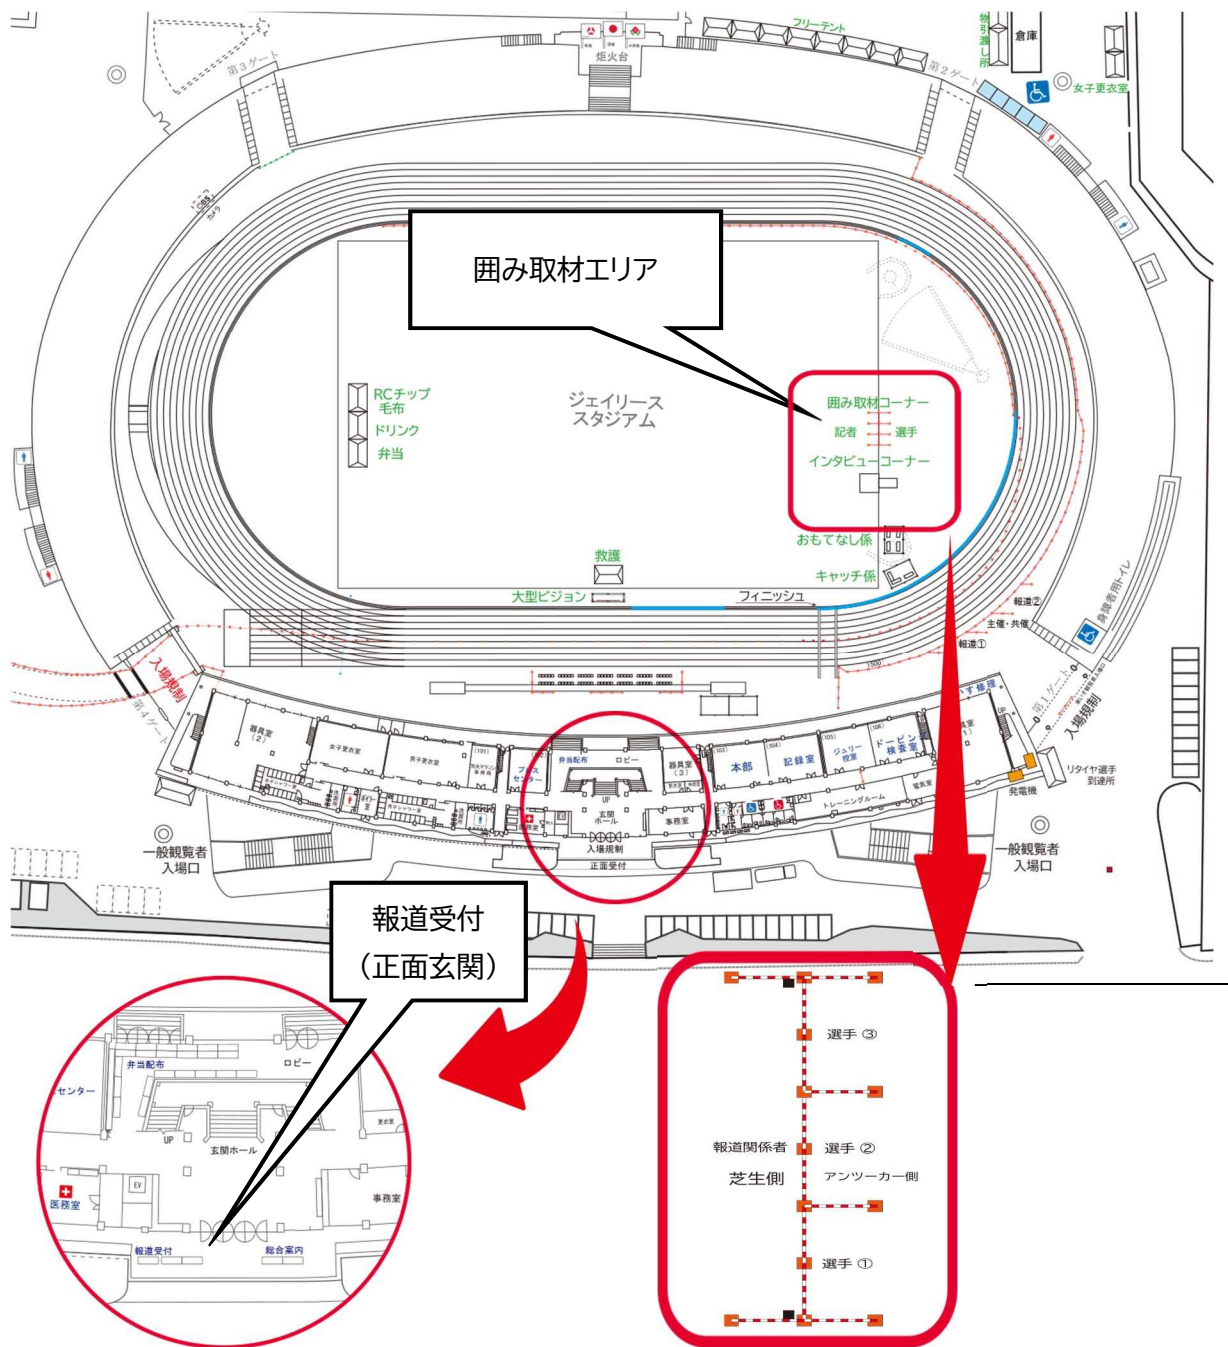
フリーテント
炬火台
第3ゲート
第2ゲート
物品引渡し所
倉庫
女子更衣室
CBS
カメラ

囲み取材エリア

RCチップ
毛布
ドリンク
弁当

ジェイリース
スタジアム

囲み取材コーナー
記者
選手
インタビューコーナー
おもてなし係
キャッチ係
救護
大型ビジョン
フィニッシュ
報道②
主催・共催
報道①
身障者用トイレ
入場規制
第4ゲート
第1ゲート
入場規制
器具室（2）
女子更衣室
男子更衣室
弁当配布
ロビー
器具室（3）
本部
記録室
ジュリー控室
ドーピング検査室
いす修理
プレスセンター
医務室
玄関ホール
UP
事務室
トレーニングルーム
入場規制
正面受付
リタイヤ選手到達所
発電機
一般観覧者
入場口
一般観覧者
入場口

報道受付
（正面玄関）

センター
弁当配布
ロビー
UP
玄関ホール
EV
医務室
事務室
報道受付
総合案内

選手 ③
選手 ②
選手 ①
報道関係者
芝生側
アンツーカー側